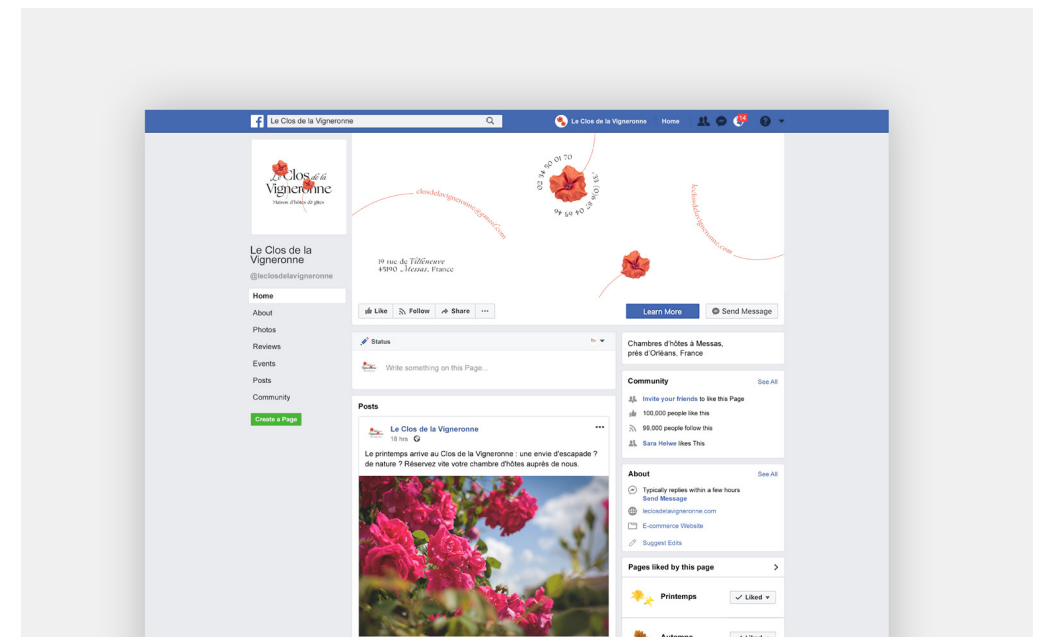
Le Clos de la Vigneronne

Le Clos de la Vigneronne Home

14

Le Clos de la Vigneronne
Maison d'hôtes & gîtes

Le Clos de la Vigneronne
@leclosdelavigneronne

Home
About
Photos
Reviews
Events
Posts
Community

Create a Page

02 34 50 01 70
06 85 40 50 94

closdelavigneronne@gmail.com

leclosdelavigneronne.com

19 rue de Villeneuve
45190 Messas, France

Like Follow Share ···

Learn More Send Message

Status

Write something on this Page...

Posts

Le Clos de la Vigneronne
18 hrs

Le printemps arrive au Clos de la Vigneronne : une envie d'escapade ? de nature ? Réservez vite votre chambre d'hôtes auprès de nous.

Chambres d'hôtes à Messas, prés d'Orléans, France

Community See All
Invite your friends to like this Page
100,000 people like this
99,000 people follow this
Sara Helwe likes This

About See All
Typically replies within a few hours
Send Message
leclosdelavigneronne.com
E-commerce Website
Suggest Edits

Pages liked by this page

Printemps Liked

Automne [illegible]